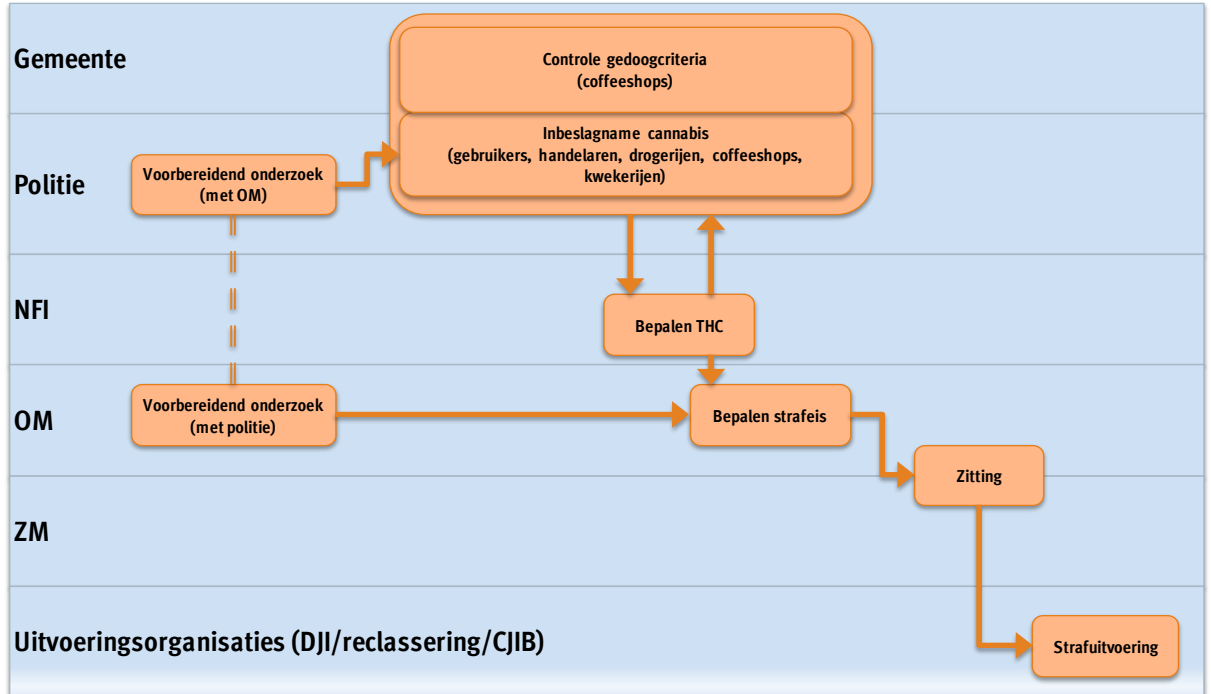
Gemeente

Controle gedoogcriteria (coffeeshops)

Politie

Voorbereidend onderzoek (met OM)

Inbeslagname cannabis (gebruikers, handelaren, drogerijen, coffeeshops, kwekerijen)

NFI

Bepalen THC

OM

Voorbereidend onderzoek (met politie)

Bepalen strafeis

ZM

Zitting

Uitvoeringsorganisaties (DJI/reclassering/CJIB)

Strafuitvoering